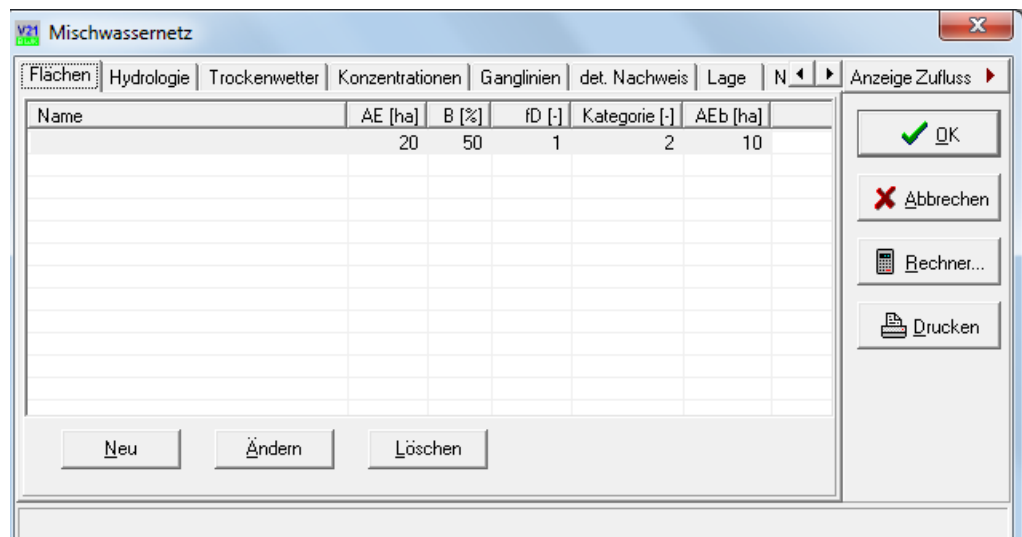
V21 Mischwassernetz

Flächen | Hydrologie | Trockenwetter | Konzentrationen | Ganglinien | det. Nachweis | Lage | N

Anzeige Zufluss

| Name | AE [ha] | B [%] | fD [-] | Kategorie [-] | AEb [ha] |
|---|---|---|---|---|---|
| | 20 | 50 | 1 | 2 | 10 |

Neu Ändern Löschen

OK

Abbrechen

Rechner...

Drucken